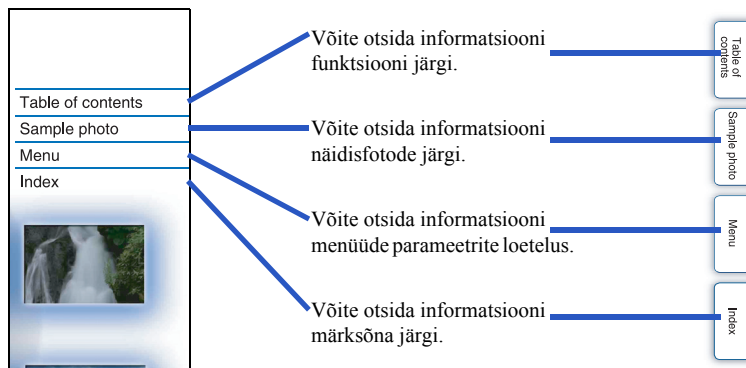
Table of contents
Sample photo
Menu
Index

Võite otsida informatsiooni funktsiooni järgi.

Võite otsida informatsiooni näidisfotode järgi.

Võite otsida informatsiooni menüüde parameetrite loetelus.

Võite otsida informatsiooni märksõna järgi.

Table of contents
Sample photo
Menu
Index